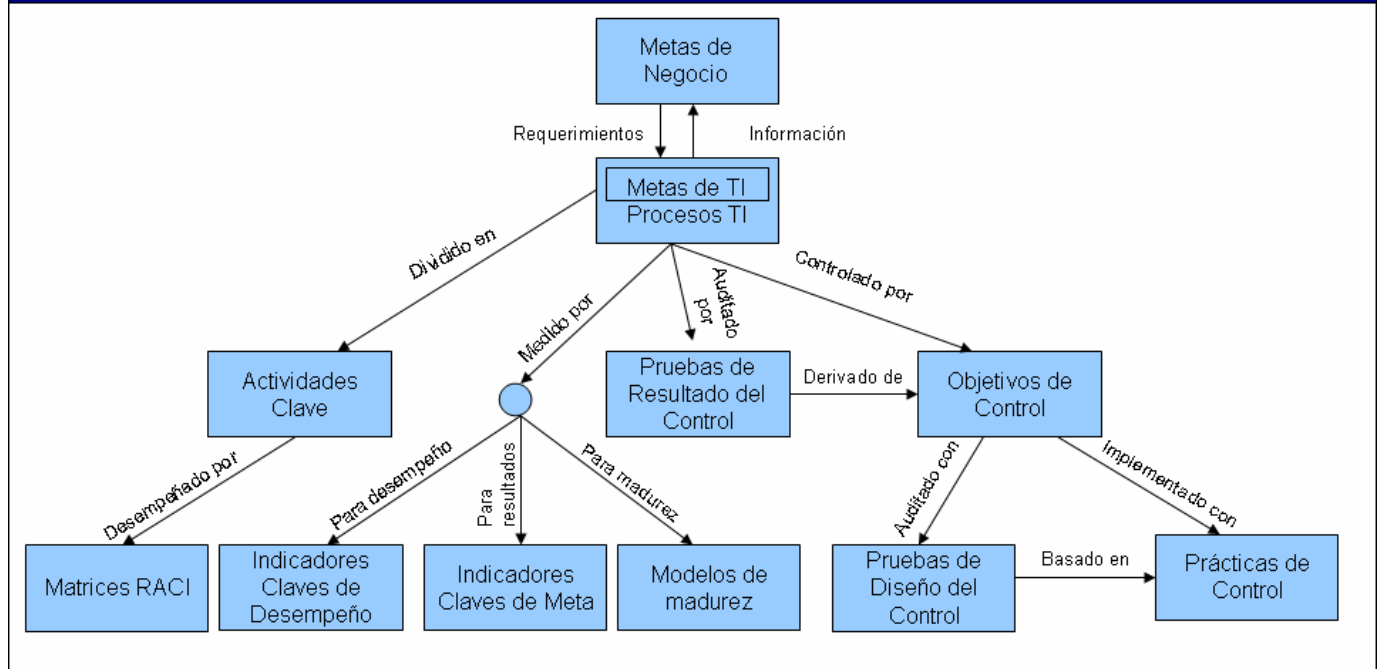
Metas de Negocio

Requerimientos

Información

Metas de TI
Procesos TI

Dividido en

Medido por

Auditado por

Controlado por

Actividades Clave

Pruebas de Resultado del Control

Derivado de

Objetivos de Control

Desempeñado por

Para desempeño

Para resultados

Para madurez

Auditado con

Implementado con

Matrices RACI

Indicadores Claves de Desempeño

Indicadores Claves de Meta

Modelos de madurez

Pruebas de Diseño del Control

Basado en

Prácticas de Control